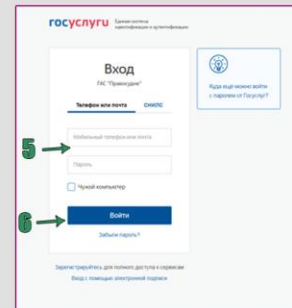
госуслуги Единая система идентификации и аутентификации

Вход
ГАС "Правосудие"

Телефон или почта СНИЛС

5
Мобильный телефон или почта

Пароль

Чужой компьютер

6
Войти

Забыли пароль?

Зарегистрируйтесь для полного доступа к сервисам

Вход с помощью электронной подписи

Куда ещё можно войти с паролем от Госуслуг?